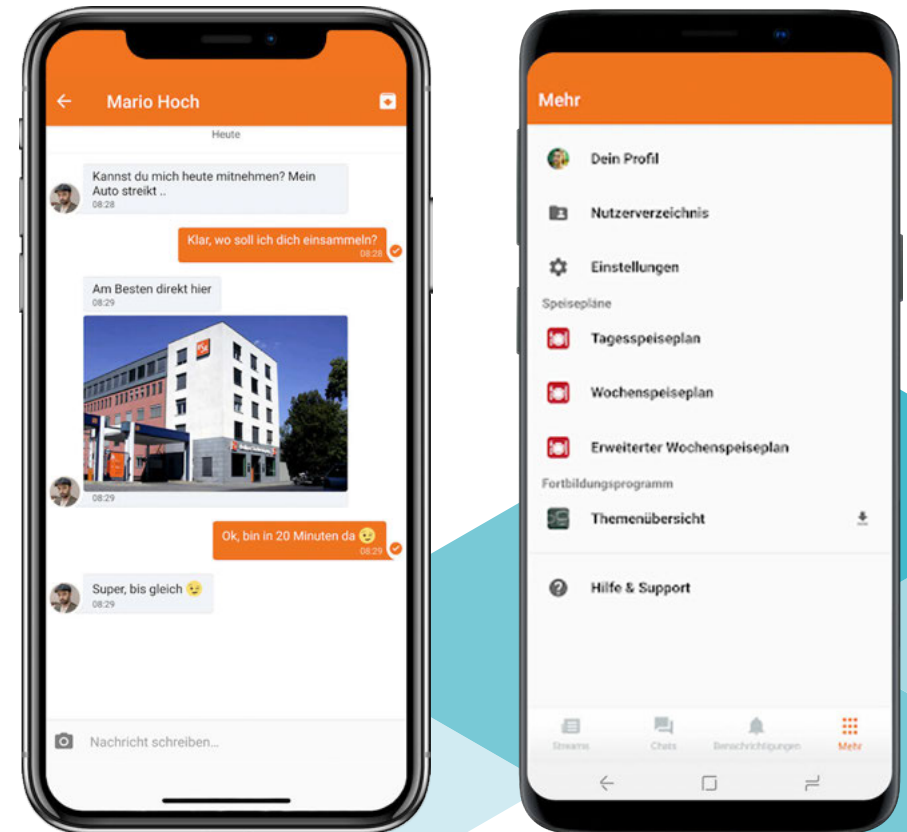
Mario Hoch

Heute

Kannst du mich heute mitnehmen? Mein Auto streikt ..
08:28

Klar, wo soll ich dich einsammeln?
08:28

Am Besten direkt hier
08:29

08:29

Ok, bin in 20 Minuten da 😉
08:29

Super, bis gleich 😉
08:29

Nachricht schreiben...

Mehr

Dein Profil

Nutzerverzeichnis

Einstellungen

Speisepläne

Tagesspeiseplan

Wochenspeiseplan

Erweiterter Wochenspeiseplan

Fortbildungsprogramm

Themenübersicht

Hilfe & Support

Streams

Chats

Benachrichtigungen

Mehr